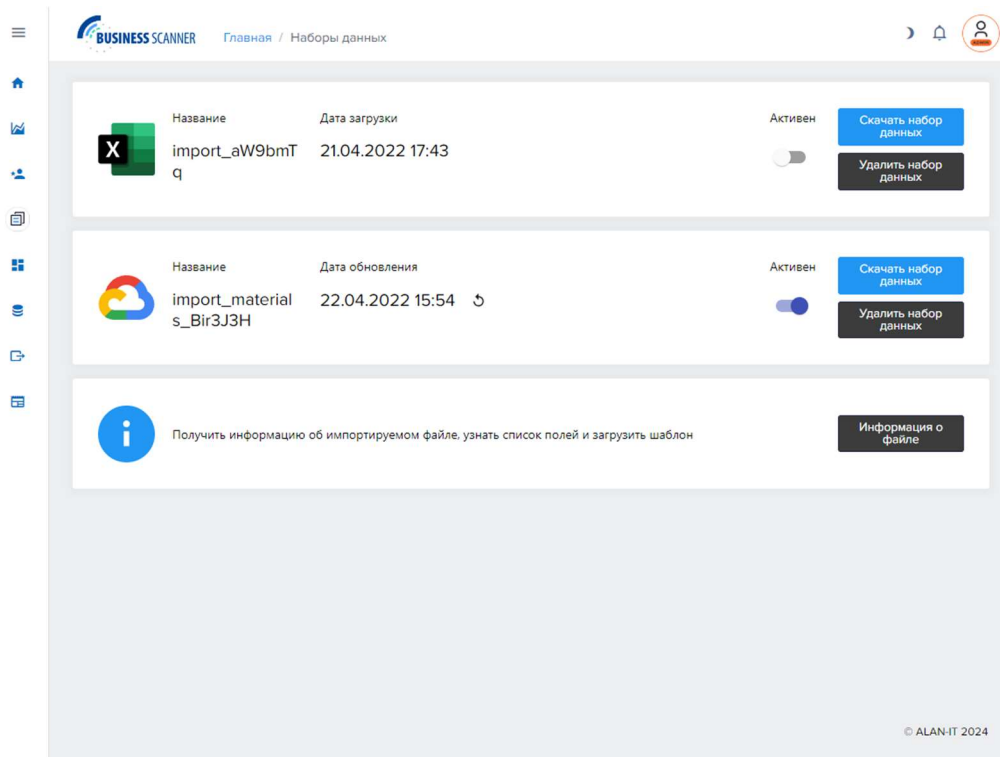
BUSINESS SCANNER
Главная / Наборы данных

Название
import_aW9bmTq
Дата загрузки
21.04.2022 17:43
Активен
Скачать набор данных
Удалить набор данных

Название
import_materials_Bir3J3H
Дата обновления
22.04.2022 15:54
Активен
Скачать набор данных
Удалить набор данных

Получить информацию об импортируемом файле, узнать список полей и загрузить шаблон
Информация о файле

© ALAN-IT 2024